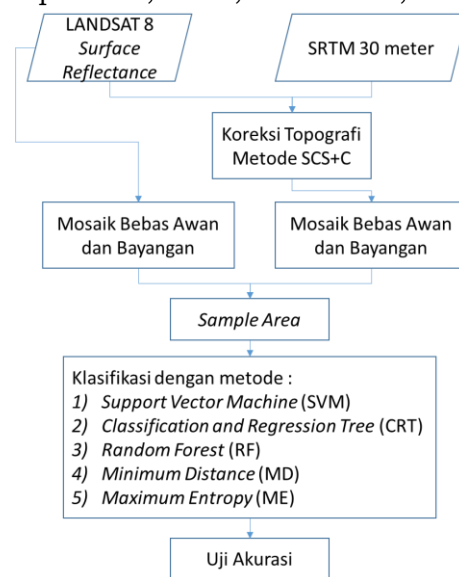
LANDSAT 8
Surface Reflectance

SRTM 30 meter

Koreksi Topografi Metode SCS+C

Mosaik Bebas Awan dan Bayangan

Mosaik Bebas Awan dan Bayangan

Sample Area

Klasifikasi dengan metode :
1) Support Vector Machine (SVM)
2) Classification and Regression Tree (CRT)
3) Random Forest (RF)
4) Minimum Distance (MD)
5) Maximum Entropy (ME)

Uji Akurasi